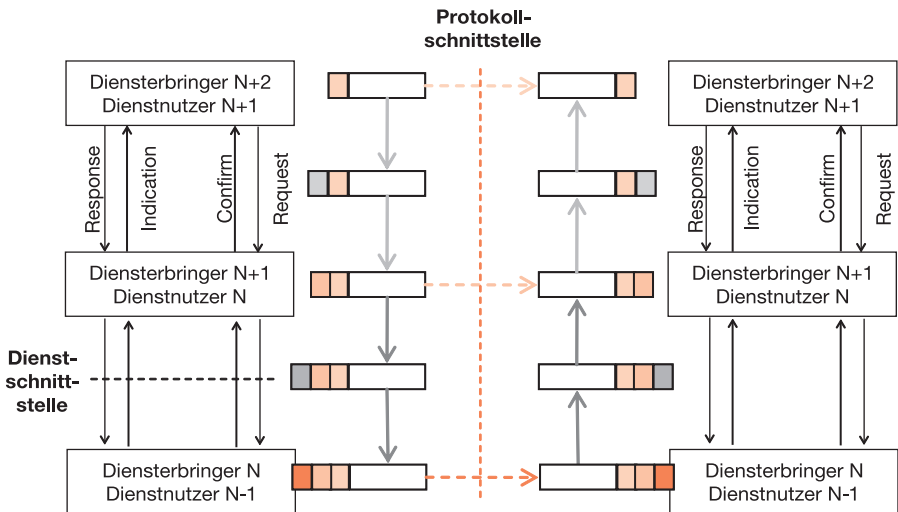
Protokoll-schnittstelle

Diensterbringer N+2
Dienstnutzer N+1

Response
Indication
Confirm
Request

Diensterbringer N+1
Dienstnutzer N

Dienst-schnitt-stelle

Diensterbringer N
Dienstnutzer N-1

Diensterbringer N+2
Dienstnutzer N+1

Response
Indication
Confirm
Request

Diensterbringer N+1
Dienstnutzer N

Diensterbringer N
Dienstnutzer N-1